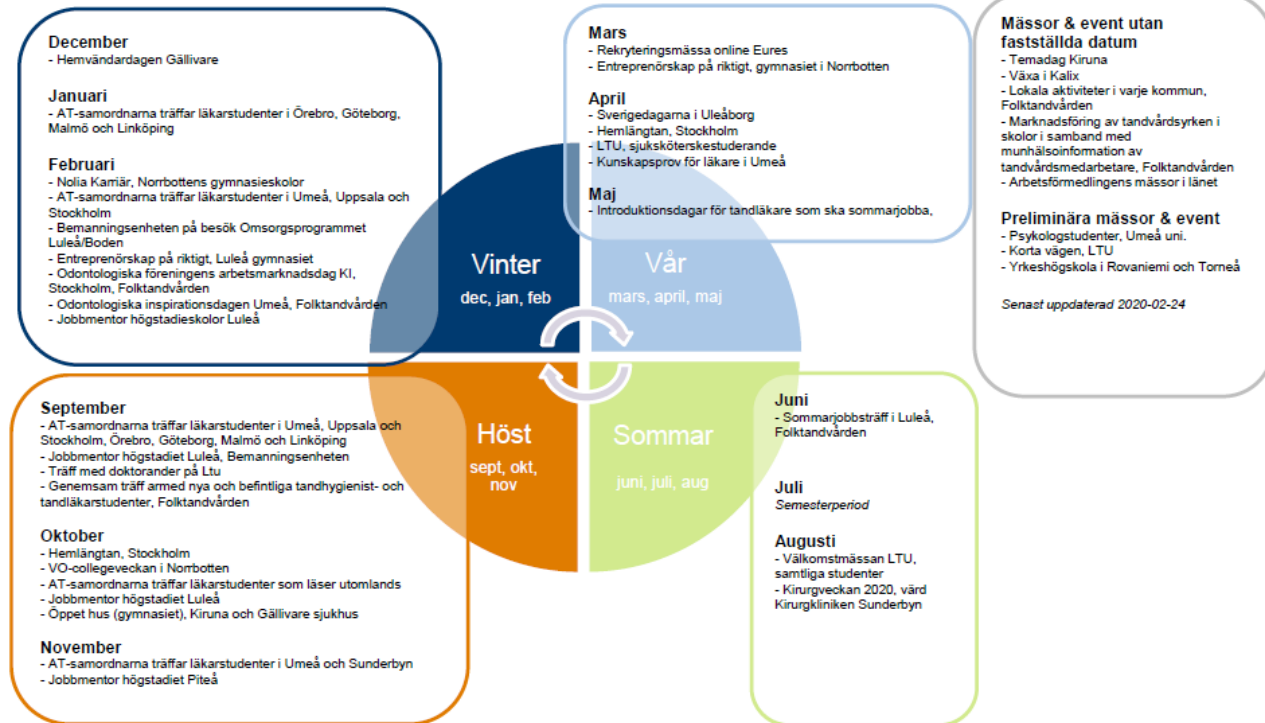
December
- Hemvändardagen Gällivare

Januari
- AT-samordnarna träffar läkarstudenter i Örebro, Göteborg, Malmö och Linköping

Februari
- Nolia Karriär, Norrbottens gymnasieskolor
- AT-samordnarna träffar läkarstudenter i Umeå, Uppsala och Stockholm
- Bemanningsenheten på besök Omsorgsprogrammet Luleå/Boden
- Entreprenörskap på riktigt, Luleå gymnasiet
- Odontologiska föreningens arbetsmarknadsdag KI, Stockholm, Folktandvården
- Odontologiska inspirationsdagen Umeå, Folktandvården
- Jobbmentor högstadieskolor Luleå

Mars
- Rekryteringsmässa online Eures
- Entreprenörskap på riktigt, gymnasiet i Norrbotten

April
- Sverigedagarna i Uleåborg
- Hemlängtan, Stockholm
- LTU, sjuksköterskestuderande
- Kunskapsprov för läkare i Umeå

Maj
- Introduktionsdagar för tandläkare som ska sommarjobba,

Mässor & event utan fastställda datum
- Temadag Kiruna
- Växa i Kalix
- Lokala aktiviteter i varje kommun, Folktandvården
- Marknadsföring av tandvårdsyrken i skolor i samband med munhälsoinformation av tandvårdsmedarbetare, Folktandvården
- Arbetsförmedlingens mässor i länet

Preliminära mässor & event
- Psykologstudenter, Umeå uni.
- Korta vägen, LTU
- Yrkeshögskola i Rovaniemi och Torneå

Senast uppdaterad 2020-02-24

Vinter
dec, jan, feb

Vår
mars, april, maj

Höst
sept, okt, nov

Sommar
juni, juli, aug

September
- AT-samordnarna träffar läkarstudenter i Umeå, Uppsala och Stockholm, Örebro, Göteborg, Malmö och Linköping
- Jobbmentor högstadiet Luleå, Bemanningsenheten
- Träff med doktorander på Ltu
- Genemsam träff armed nya och befintliga tandhygienist- och tandläkarstudenter, Folktandvården

Oktober
- Hemlängtan, Stockholm
- VO-collegeveckan i Norrbotten
- AT-samordnarna träffar läkarstudenter som läser utomlands
- Jobbmentor högstadiet Luleå
- Öppet hus (gymnasiet), Kiruna och Gällivare sjukhus

November
- AT-samordnarna träffar läkarstudenter i Umeå och Sunderbyn
- Jobbmentor högstadiet Piteå

Juni
- Sommarjobbsträff i Luleå, Folktandvården

Juli
Semesterperiod

Augusti
- Välkomstmässan LTU, samtliga studenter
- Kirurgveckan 2020, värd Kirurgkliniken Sunderbyn